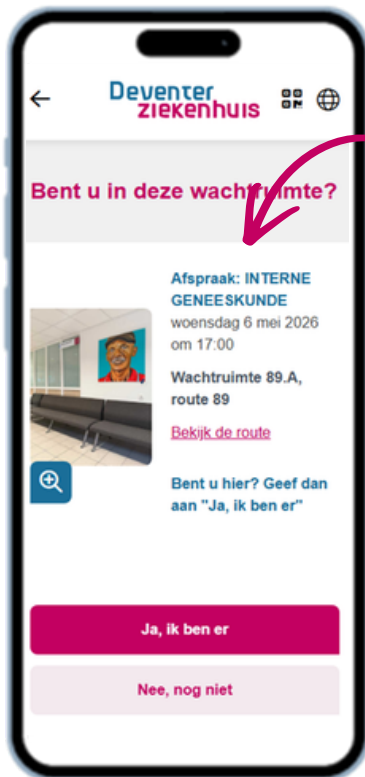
Deventer ziekenhuis

Bent u in deze wachtruimte?

Afspraak: INTERNE GENEESKUNDE
woensdag 6 mei 2026 om 17:00

Wachtruimte 89.A, route 89

Bekijk de route

Bent u hier? Geef dan aan "Ja, ik ben er"

Ja, ik ben er

Nee, nog niet